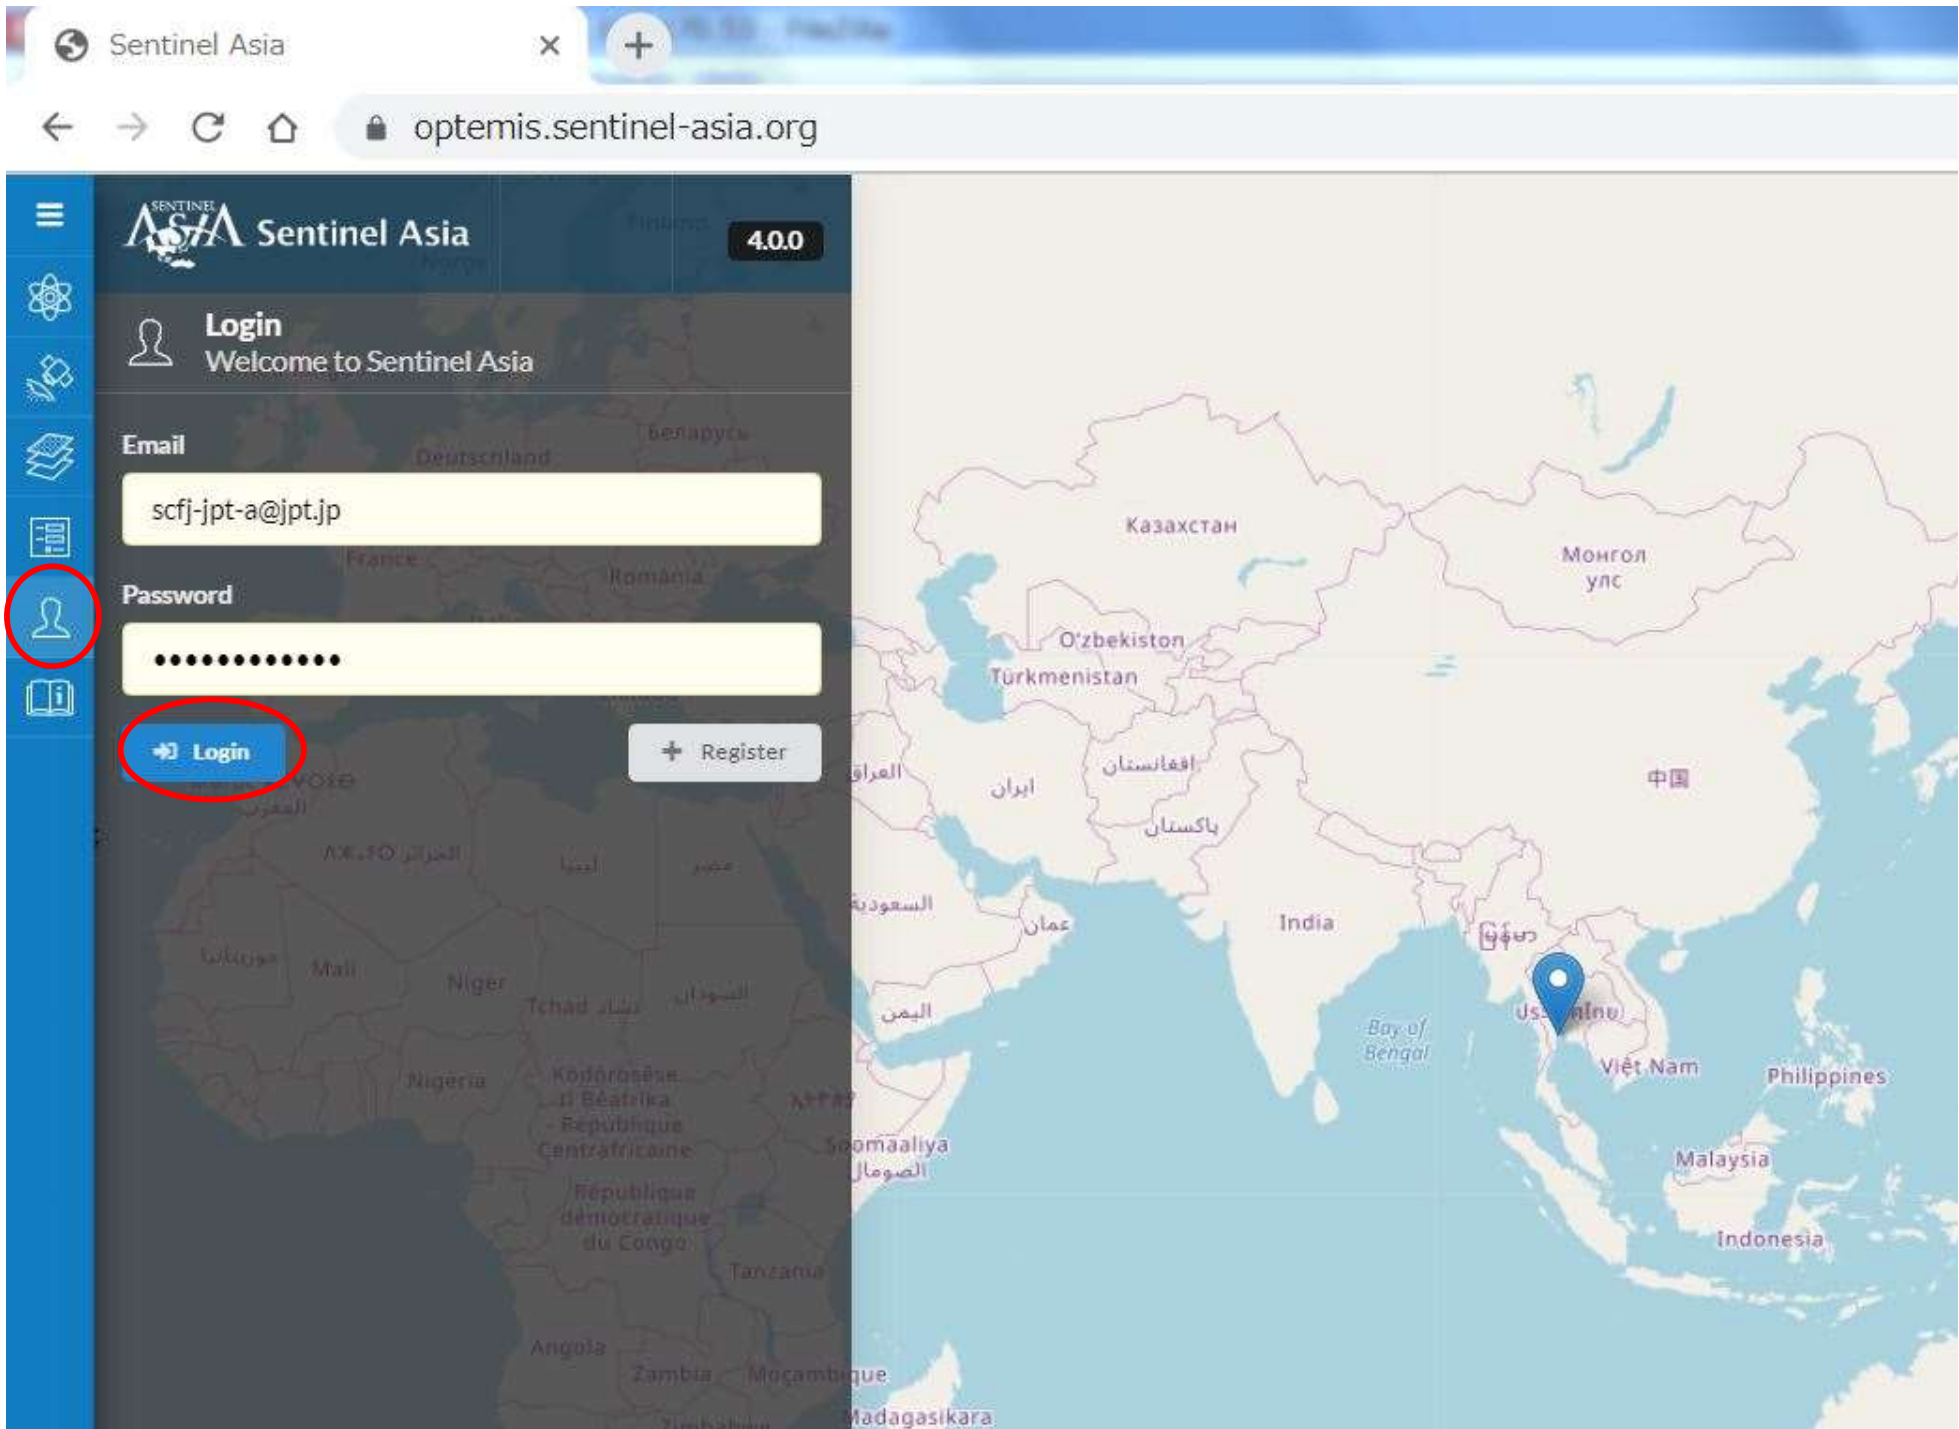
Sentinel Asia
optemis.sentinel-asia.org

SENTINEL ASIA Sentinel Asia 4.0.0

Login
Welcome to Sentinel Asia

Email
scfj-jpt-a@jpt.jp

Password
•••••••••••••

Login
Register

Deutschland
Беларусь
France
Romania
Казахстан
Монгол улс
O'zbekiston
Türkmenistan
العراق
ایران
افغانستان
پاکستان
中国
السعودية
عمان
India
မြန်မာ
اليمن
Mali
Niger
Tchad تشاد
السودان
Nigeria
Bay of Bengal
Việt Nam
Philippines
Soomaaliya الصومال
Malaysia
Ködörösêse tî Bêafrîka - République Centrafricaine
République démocratique du Congo
Indonesia
Tanzania
Angola
Zambia
Moçambique
Madagasikara